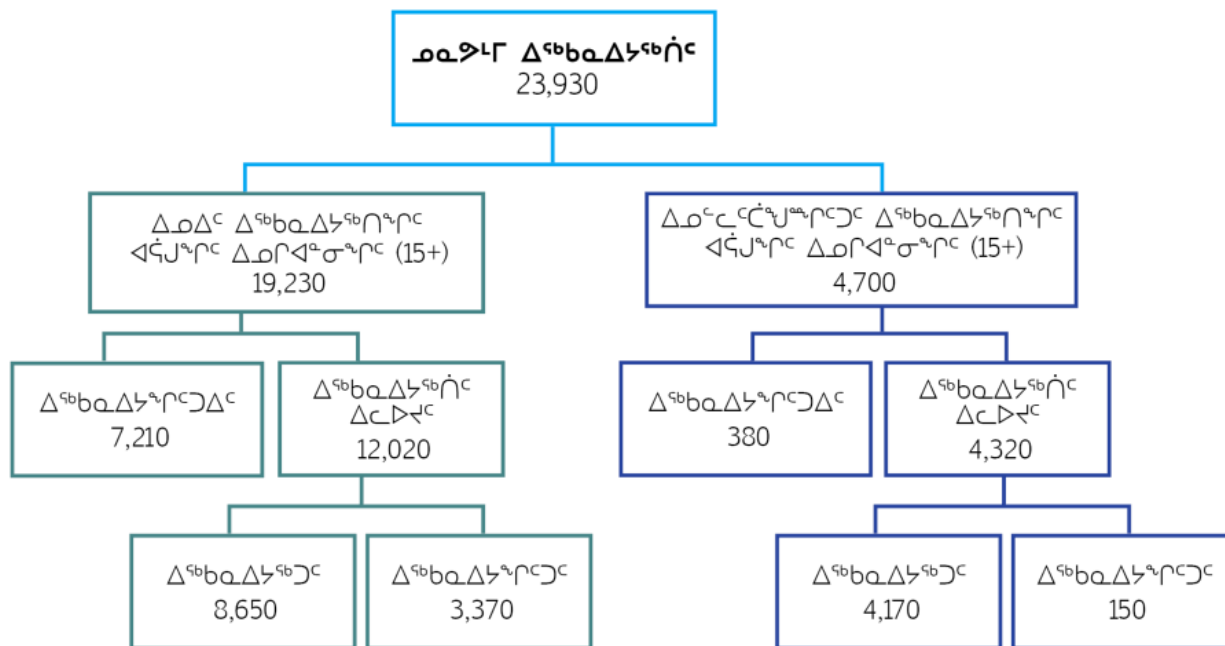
ᓄᓇᕗᒻᒥ ᐃᖅᑲᓇᐃᓯᖅᐱᑦ
23,930

ᐃᓄᐃᑦ ᐃᖅᑲᓇᐃᓯᖅᑎᖏᑦ ᐊᕌᒍᖏᑦ ᐃᓄᒋᐊᓐᓂᖏᑦ (15+)
19,230

ᐃᓄᓪᓚᑦᑖᖑᙱᑦᑐᑦ ᐃᖅᑲᓇᐃᓯᖅᑎᖏᑦ ᐊᕌᒍᖏᑦ ᐃᓄᒋᐊᓐᓂᖏᑦ (15+)
4,700

ᐃᖅᑲᓇᐃᓯᖏᑦᑐᐃᑦ
7,210

ᐃᖅᑲᓇᐃᓯᖅᐱᑦ ᐃᓚᐅᔪᑦ
12,020

ᐃᖅᑲᓇᐃᓯᖏᑦᑐᐃᑦ
380

ᐃᖅᑲᓇᐃᓯᖅᐱᑦ ᐃᓚᐅᔪᑦ
4,320

ᐃᖅᑲᓇᐃᓯᖅᑐᑦ
8,650

ᐃᖅᑲᓇᐃᓯᖏᑦᑐᑦ
3,370

ᐃᖅᑲᓇᐃᓯᖅᑐᑦ
4,170

ᐃᖅᑲᓇᐃᓯᖏᑦᑐᑦ
150